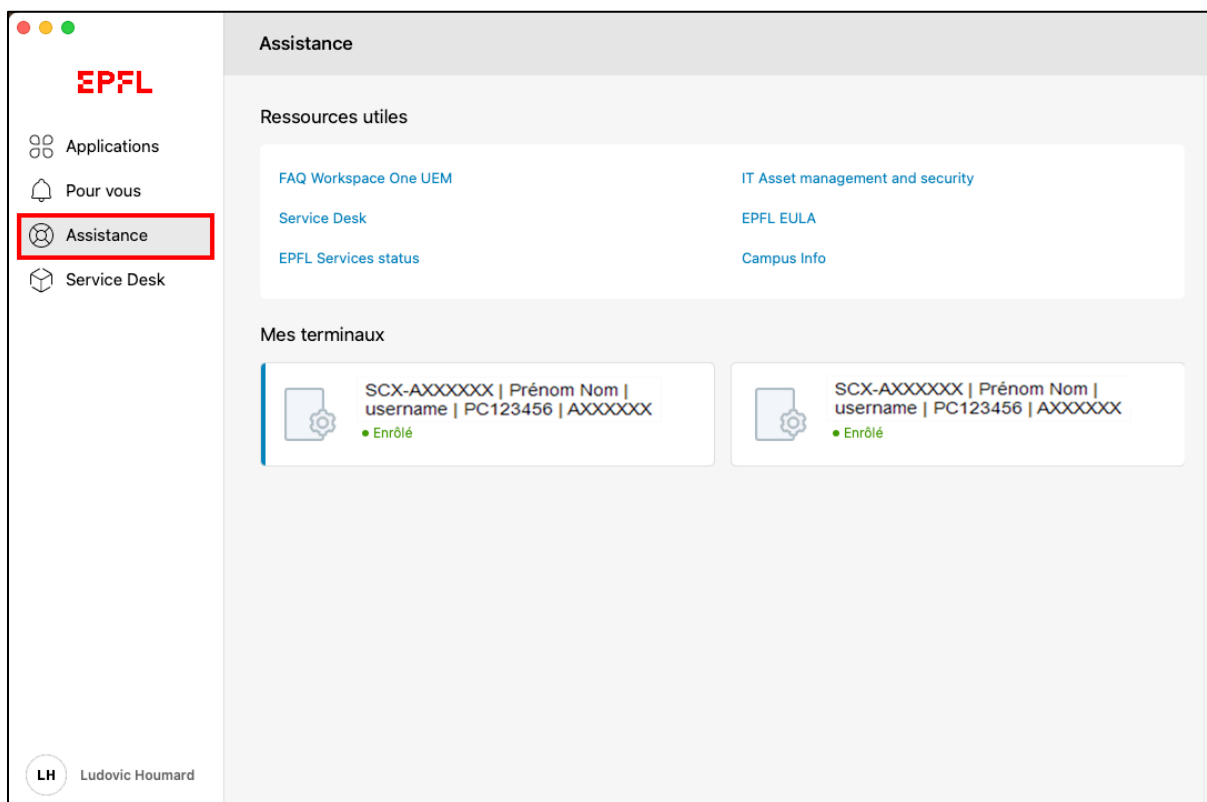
EPFL

Applications
Pour vous
Assistance
Service Desk

LH Ludovic Houmard

Assistance

Ressources utiles

FAQ Workspace One UEM
Service Desk
EPFL Services status

IT Asset management and security
EPFL EULA
Campus Info

Mes terminaux

SCX-AXXXXXX | Prénom Nom | username | PC123456 | AXXXXXX
• Enrôlé

SCX-AXXXXXX | Prénom Nom | username | PC123456 | AXXXXXX
• Enrôlé